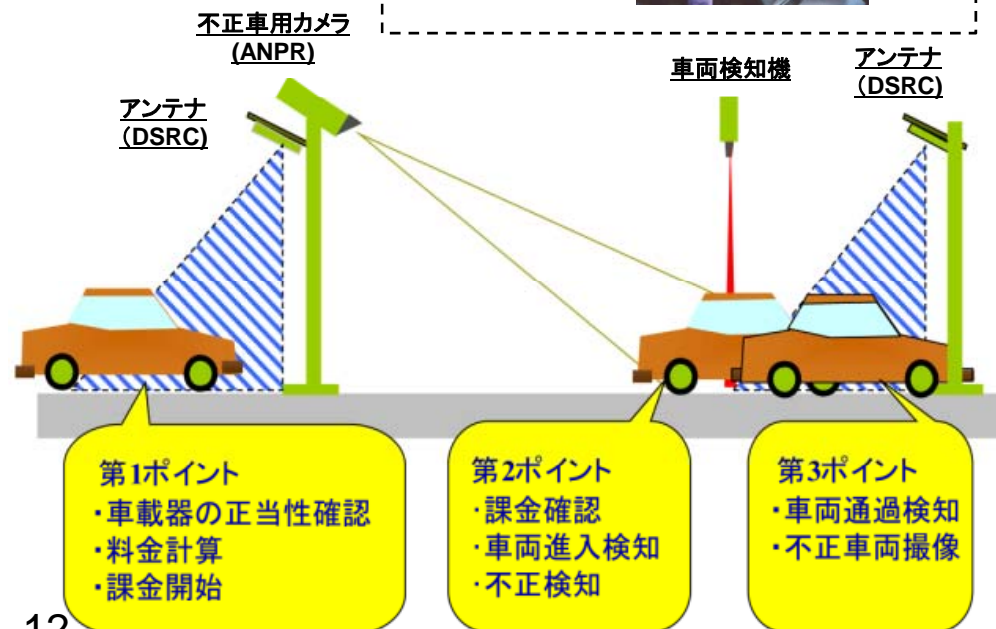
不正車用カメラ
(ANPR)

アンテナ
(DSRC)

車両検知機

アンテナ
(DSRC)

第1ポイント
･車載器の正当性確認
･料金計算
･課金開始

第2ポイント
･課金確認
･車両進入検知
･不正検知

第3ポイント
･車両通過検知
･不正車両撮像

12